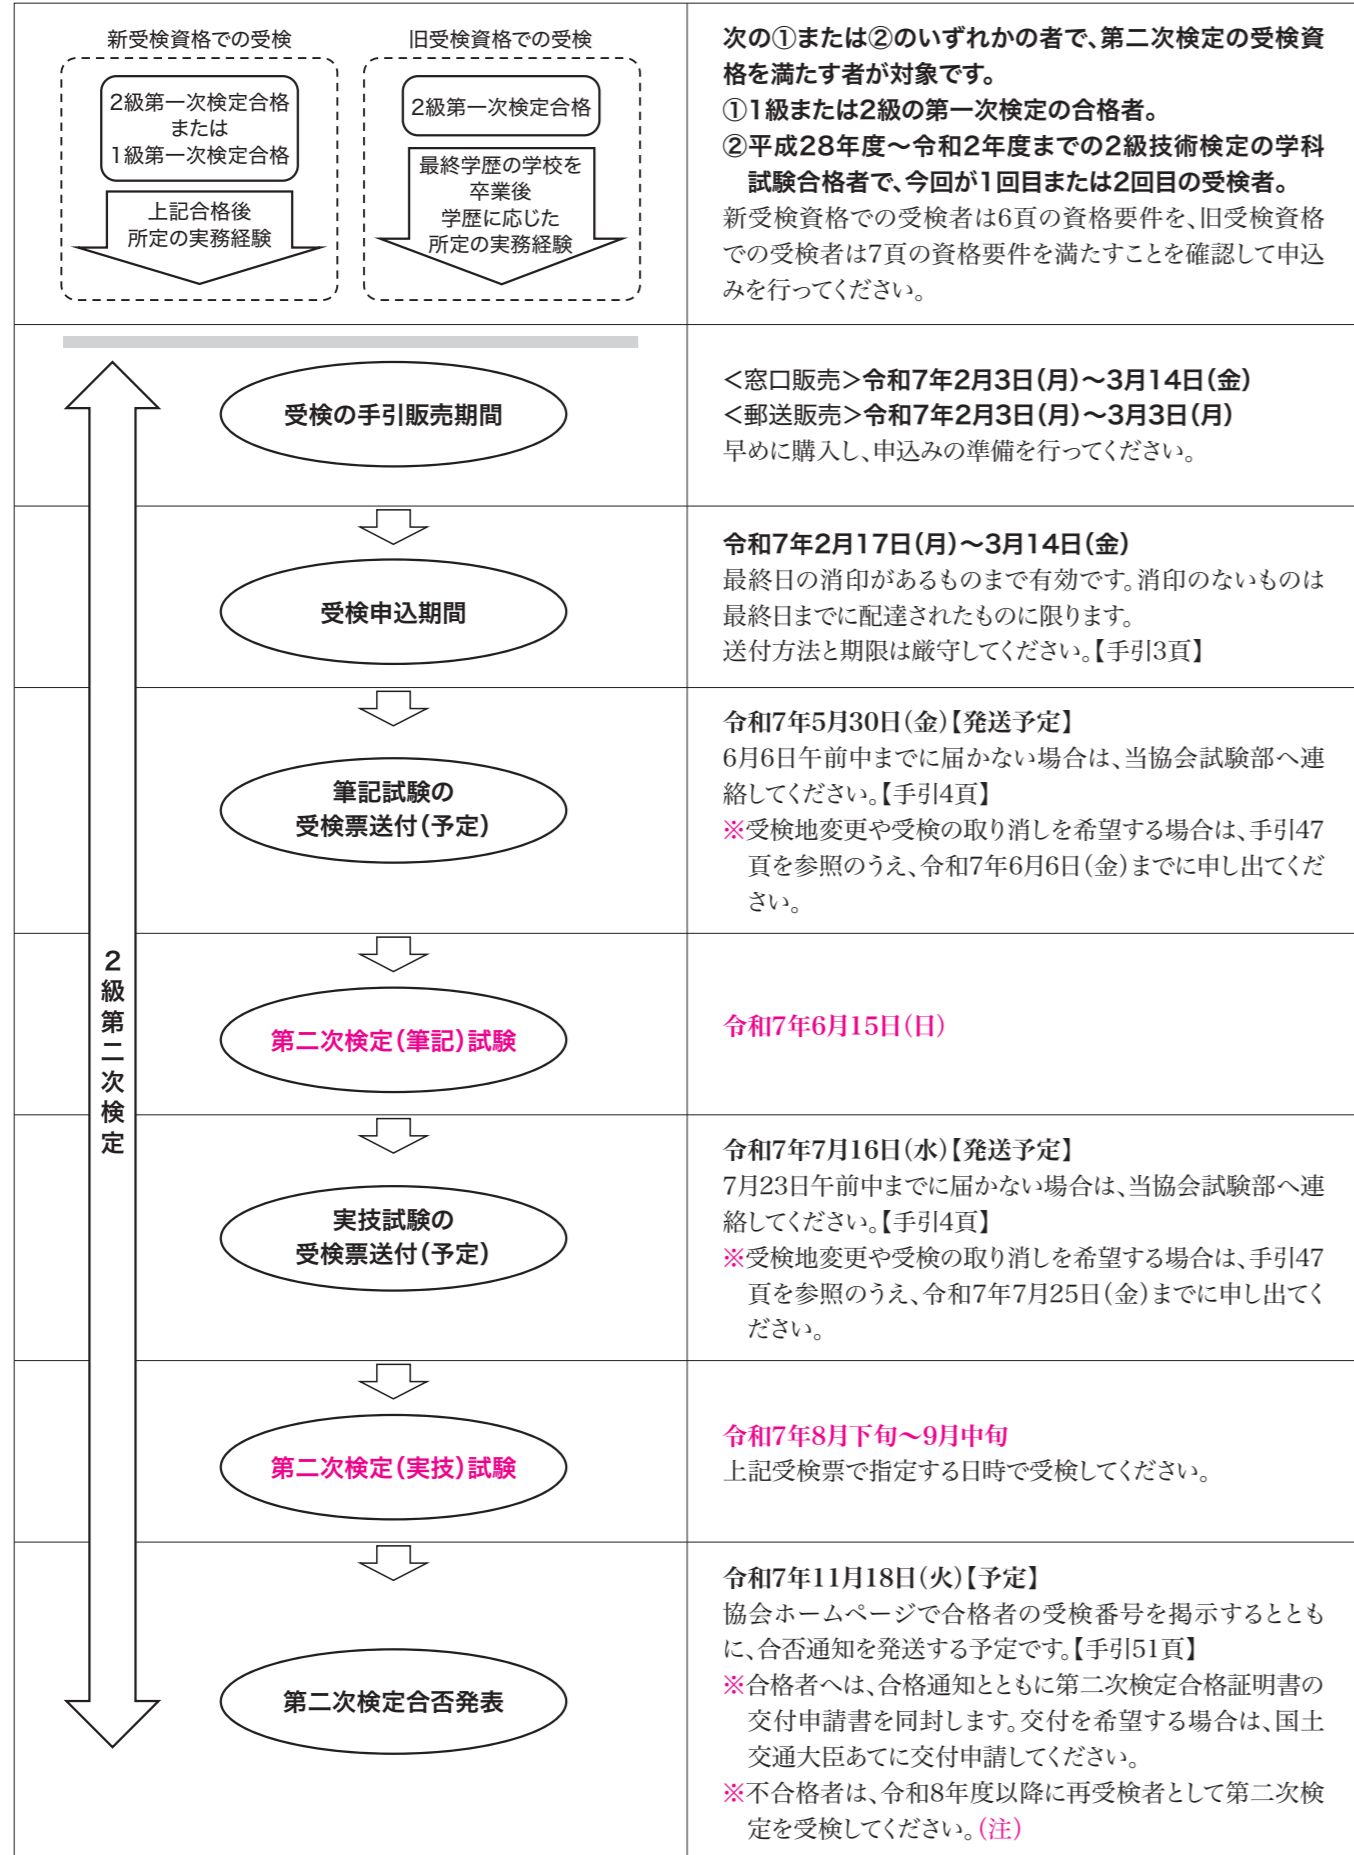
新受検資格での受検

2級第一次検定合格
または
1級第一次検定合格

上記合格後
所定の実務経験

旧受検資格での受検

2級第一次検定合格

最終学歴の学校を
卒業後
学歴に応じた
所定の実務経験

次の①または②のいずれかの者で、第二次検定の受検資格を満たす者が対象です。
①1級または2級の第一次検定の合格者。
②平成28年度～令和2年度までの2級技術検定の学科試験合格者で、今回が1回目または2回目の受検者。
新受検資格での受検者は6頁の資格要件を、旧受検資格での受検者は7頁の資格要件を満たすことを確認して申込みを行ってください。

2級第二次検定

受検の手引販売期間

<窓口販売>令和7年2月3日(月)～3月14日(金)
<郵送販売>令和7年2月3日(月)～3月3日(月)
早めに購入し、申込みの準備を行ってください。

受検申込期間

令和7年2月17日(月)～3月14日(金)
最終日の消印があるものまで有効です。消印のないものは最終日までに配達されたものに限ります。
送付方法と期限は厳守してください。【手引3頁】

筆記試験の
受検票送付(予定)

令和7年5月30日(金)【発送予定】
6月6日午前中までに届かない場合は、当協会試験部へ連絡してください。【手引4頁】
※受検地変更や受検の取り消しを希望する場合は、手引47頁を参照のうえ、令和7年6月6日(金)までに申し出てください。

第二次検定(筆記)試験

令和7年6月15日(日)

実技試験の
受検票送付(予定)

令和7年7月16日(水)【発送予定】
7月23日午前中までに届かない場合は、当協会試験部へ連絡してください。【手引4頁】
※受検地変更や受検の取り消しを希望する場合は、手引47頁を参照のうえ、令和7年7月25日(金)までに申し出てください。

第二次検定(実技)試験

令和7年8月下旬～9月中旬
上記受検票で指定する日時で受検してください。

第二次検定合否発表

令和7年11月18日(火)【予定】
協会ホームページで合格者の受検番号を掲示するとともに、合否通知を発送する予定です。【手引51頁】
※合格者へは、合格通知とともに第二次検定合格証明書の交付申請書を同封します。交付を希望する場合は、国土交通大臣あてに交付申請してください。
※不合格者は、令和8年度以降に再受検者として第二次検定を受検してください。(注)